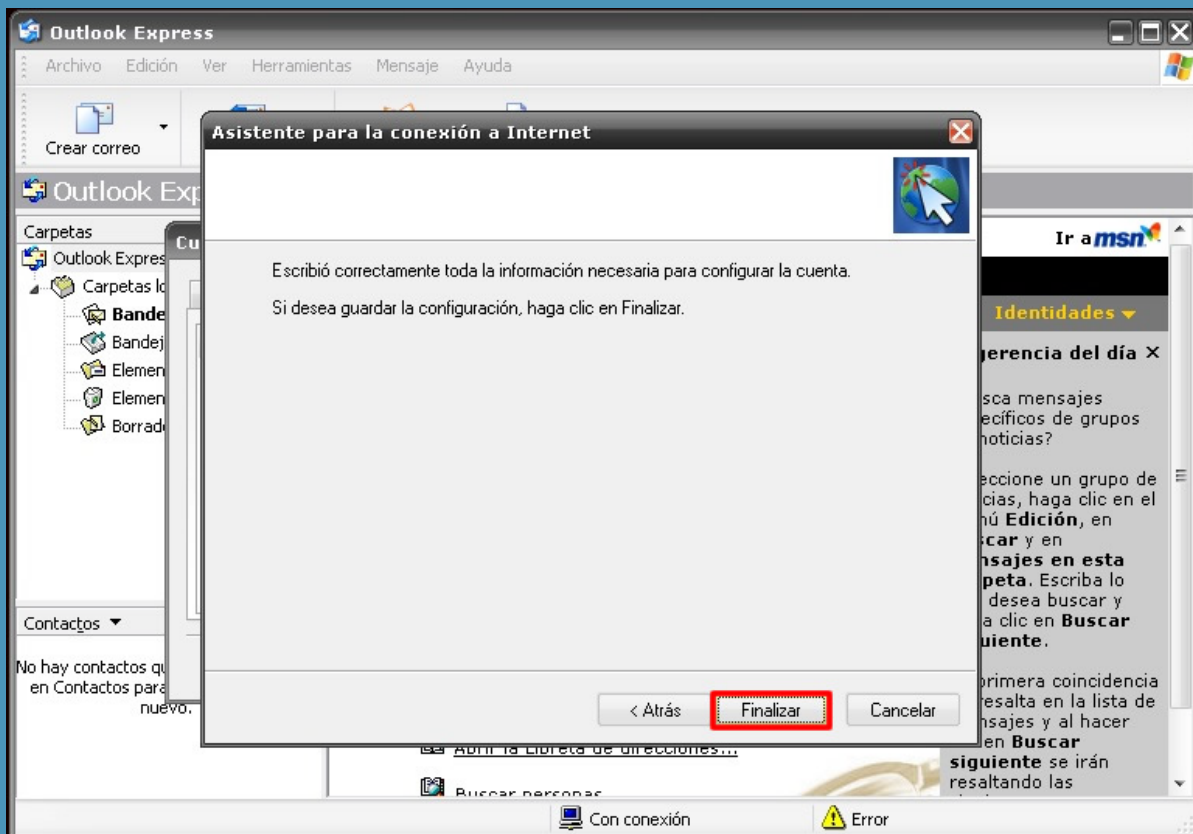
Outlook Express

Archivo Edición Ver Herramientas Mensaje Ayuda

Crear correo

Outlook Exp

Carpetas

Outlook Expres

Carpetas lo

Bande

Bandej

Elemen

Elemen

Borrad

Contactos ▼

No hay contactos qu en Contactos para nuevo.

Cu

Asistente para la conexión a Internet

Escribió correctamente toda la información necesaria para configurar la cuenta.

Si desea guardar la configuración, haga clic en Finalizar.

< Atrás

Finalizar

Cancelar

Abrir la Libreta de direcciones...

Buscar personas

Ir a msn

Identidades ▾

gerencia del día ×

sca mensajes ecíficos de grupos noticias?

eccione un grupo de cias, haga clic en el nú Edición, en scar y en nsajes en esta peta. Escriba lo desea buscar y a clic en Buscar uiente.

primera coincidencia resalta en la lista de nsajes y al hacer en Buscar siguiente se irán resaltando las

Con conexión

Error